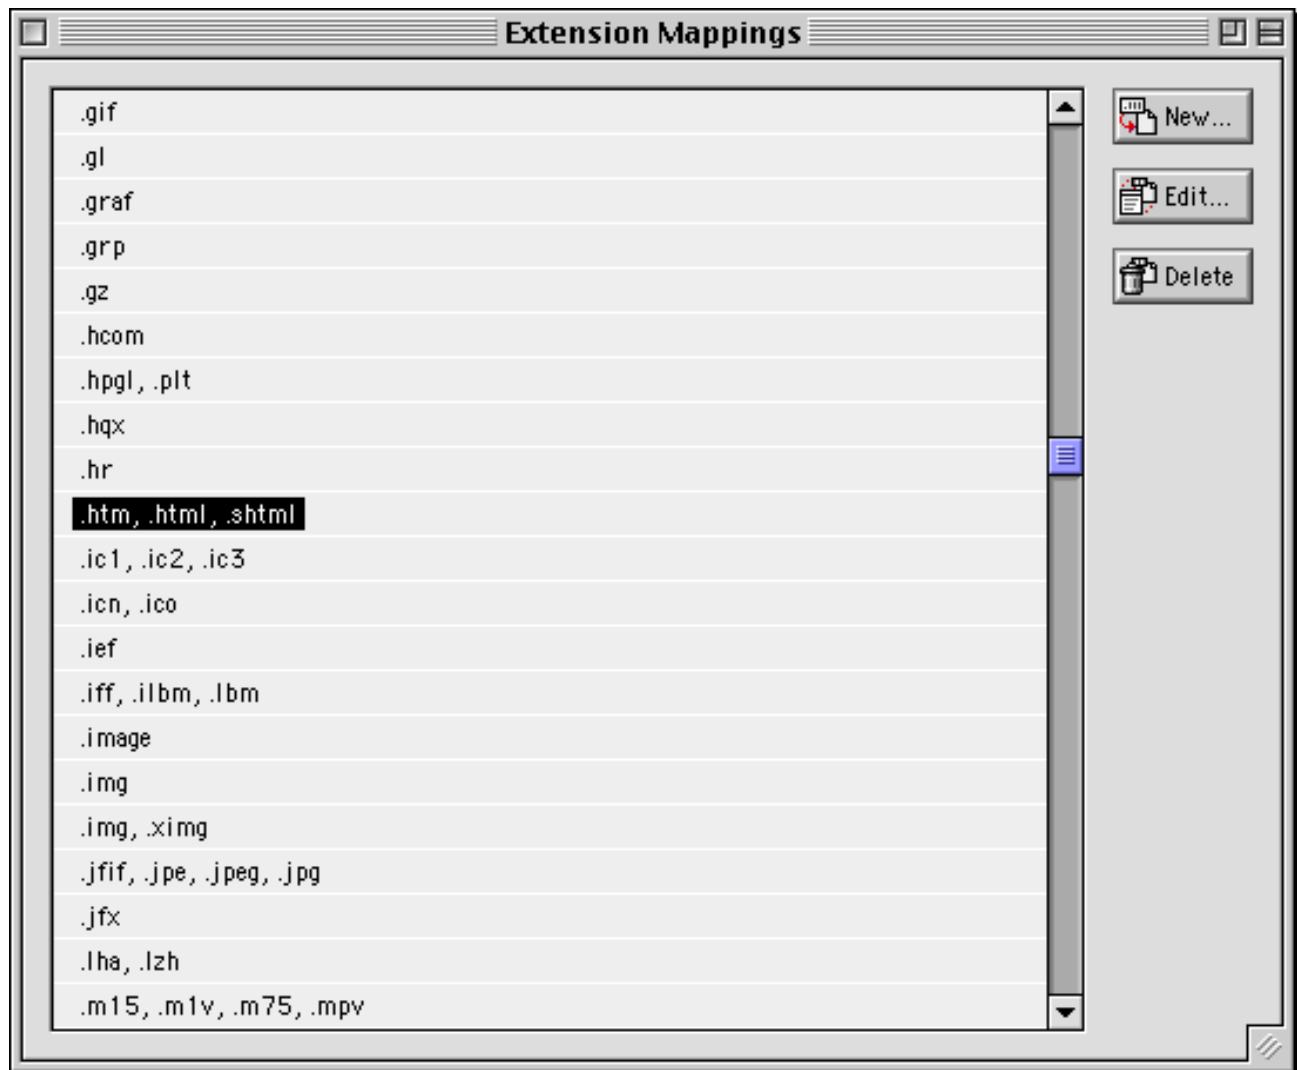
Extension Mappings

.gif
.gl
.graf
.grp
.gz
.hcom
.hpgl, .plt
.hqx
.hr
.htm, .html, .shtml
.ic1, .ic2, .ic3
.icn, .ico
.ief
.iff, .ilbm, .lbm
.image
.img
.img, .ximg
.jfif, .jpe, .jpeg, .jpg
.jfx
.lha, .lzh
.m15, .m1v, .m75, .mpv

New...
Edit...
Delete